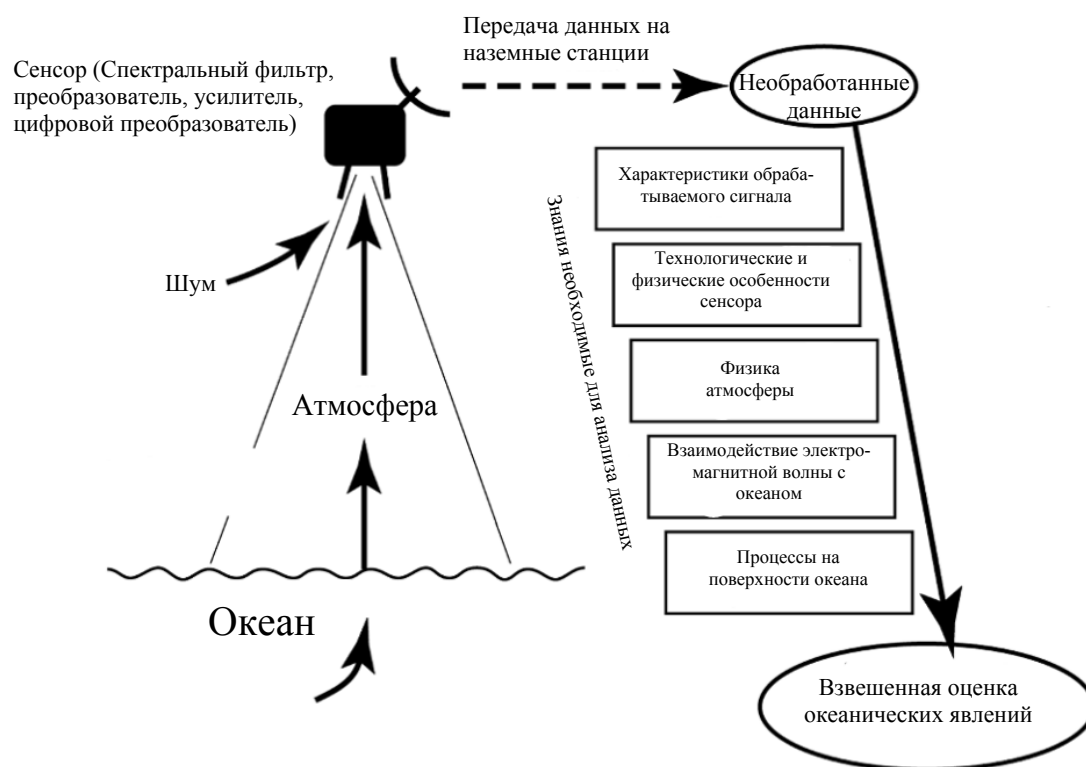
Передача данных на наземные станции

Сенсор (Спектральный фильтр, преобразователь, усилитель, цифровой преобразователь)

Необработанные данные

Шум

Атмосфера

Океан

Знания необходимые для анализа данных

Характеристики обрабатываемого сигнала

Технологические и физические особенности сенсора

Физика атмосферы

Взаимодействие электромагнитной волны с океаном

Процессы на поверхности океана

Взвешенная оценка океанических явлений